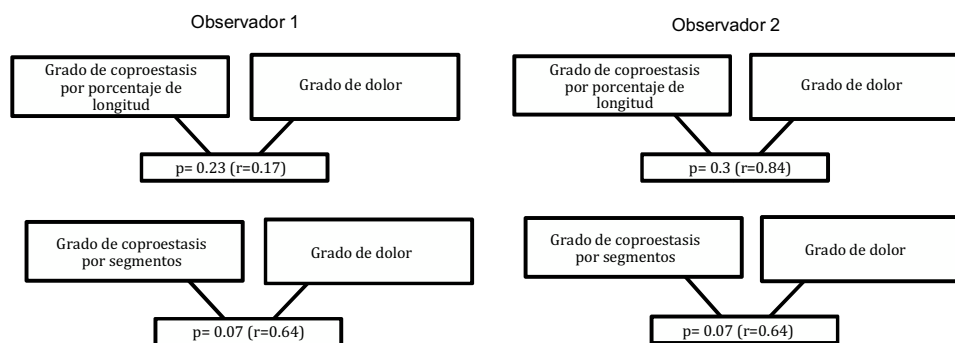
Observador 1

Grado de coproestasis por porcentaje de longitud

Grado de dolor

p= 0.23 (r=0.17)

Grado de coproestasis por segmentos

Grado de dolor

p= 0.07 (r=0.64)

Observador 2

Grado de coproestasis por porcentaje de longitud

Grado de dolor

p= 0.3 (r=0.84)

Grado de coproestasis por segmentos

Grado de dolor

p= 0.07 (r=0.64)